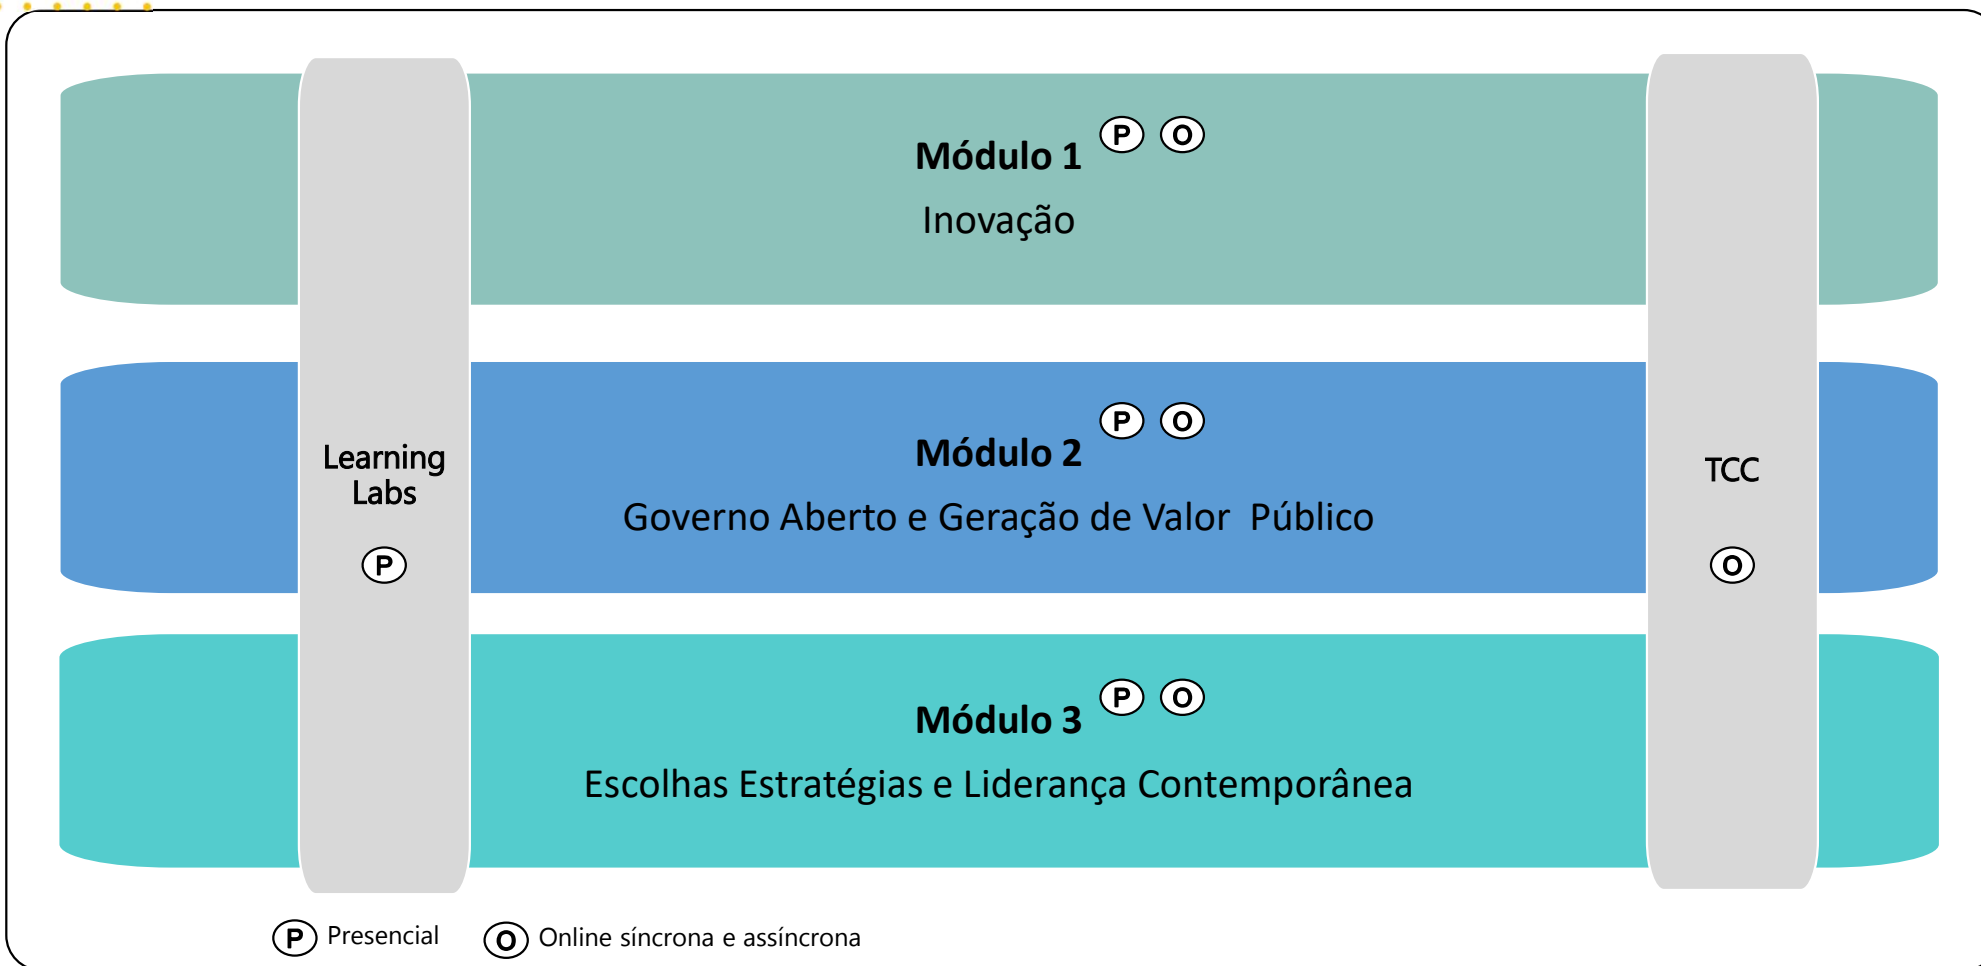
Módulo 1 P O
Inovação

Learning Labs
P

Módulo 2 P O
Governo Aberto e Geração de Valor Público

TCC
O

Módulo 3 P O
Escolhas Estratégias e Liderança Contemporânea

P Presencial O Online síncrona e assíncrona